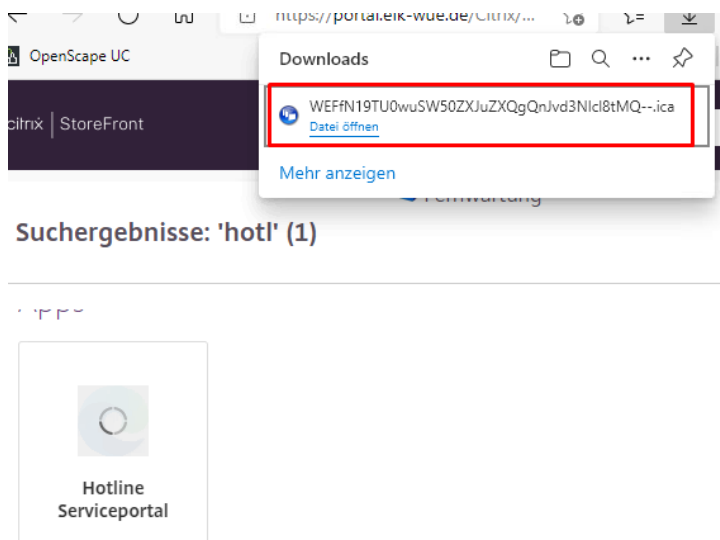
https://portal.eik-wue.de/Citrix/...

OpenScape UC

citrix | StoreFront

Downloads

WEFfN19TU0wuSW50ZXJuZXQgQnJvd3NIcl8tMQ--.ica
Datei öffnen

Mehr anzeigen

Fernwartung

Suchergebnisse: 'hotl' (1)

Apps

Hotline Serviceportal